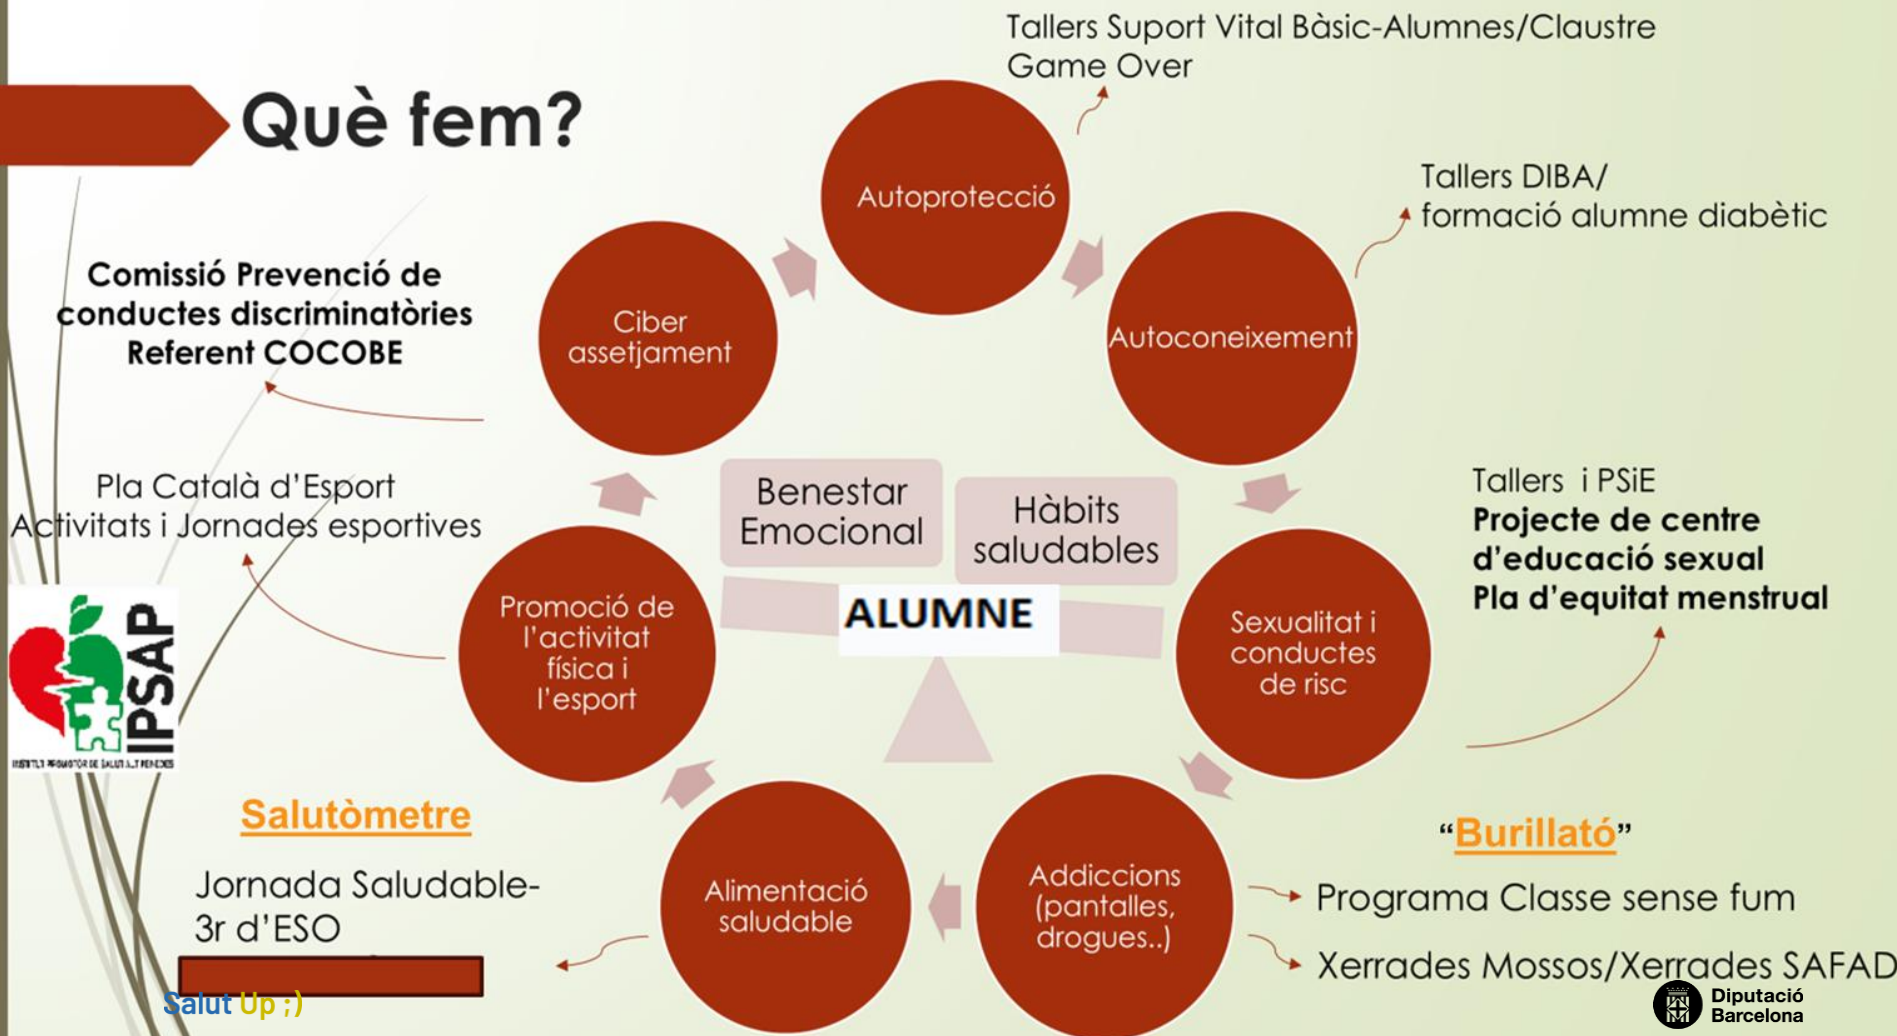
Què fem?

Tallers Suport Vital Bàsic-Alumnes/Claustre
Game Over

Autoprotecció

Tallers DIBA/
formació alumne diabètic

Autoconeixement

Comissió Prevenció de conductes discriminatòries
Referent COCOBE

Ciber assetjament

Benestar Emocional

Hàbits saludables

ALUMNE

Pla Català d'Esport
Activitats i Jornades esportives

Tallers i PSiE
Projecte de centre d'educació sexual
Pla d'equitat menstrual

Promoció de l'activitat física i l'esport

Sexualitat i conductes de risc

IPSAP
INSTITUT PROMOTOR DE SALUT L.T. PENEDÈS

Salutòmetre

Jornada Saludable-3r d'ESO

Salut Up ;)

Alimentació saludable

Addiccions (pantalles, drogues..)

"Burillató"

Programa Classe sense fum

Xerrades Mossos/Xerrades SAFAD

Diputació Barcelona